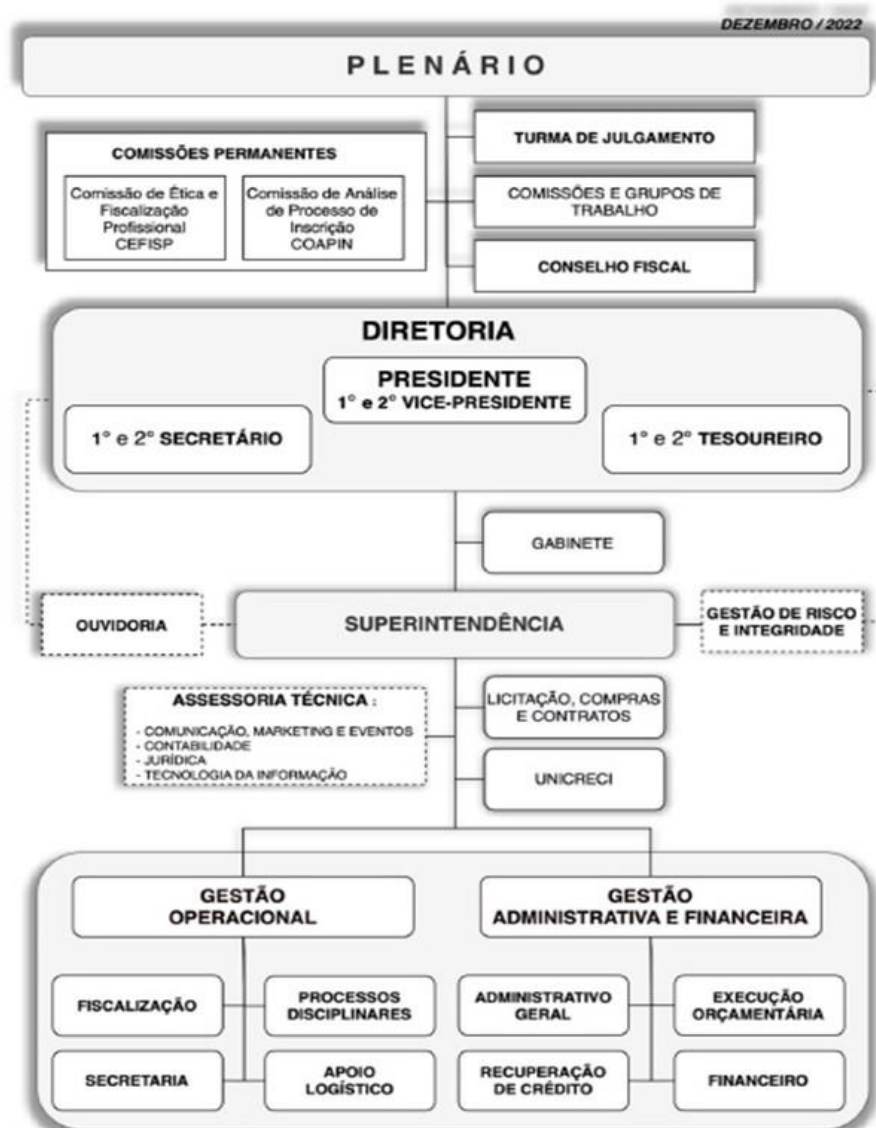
DEZEMBRO / 2022

PLENÁRIO

COMISSÕES PERMANENTES

Comissão de Ética e Fiscalização Profissional CEFISP

Comissão de Análise de Processo de Inscrição COAPIN

TURMA DE JULGAMENTO

COMISSÕES E GRUPOS DE TRABALHO

CONSELHO FISCAL

DIRETORIA

PRESIDENTE
1° e 2° VICE-PRESIDENTE

1° e 2° SECRETÁRIO

1° e 2° TESOUREIRO

GABINETE

OUVIDORIA

SUPERINTENDÊNCIA

GESTÃO DE RISCO E INTEGRIDADE

ASSESSORIA TÉCNICA :
- COMUNICAÇÃO, MARKETING E EVENTOS
- CONTABILIDADE
- JURÍDICA
- TECNOLOGIA DA INFORMAÇÃO

LICITAÇÃO, COMPRAS E CONTRATOS

UNICRECI

GESTÃO OPERACIONAL

GESTÃO ADMINISTRATIVA E FINANCEIRA

FISCALIZAÇÃO

PROCESSOS DISCIPLINARES

SECRETARIA

APOIO LOGÍSTICO

ADMINISTRATIVO GERAL

EXECUÇÃO ORÇAMENTÁRIA

RECUPERAÇÃO DE CRÉDITO

FINANCEIRO